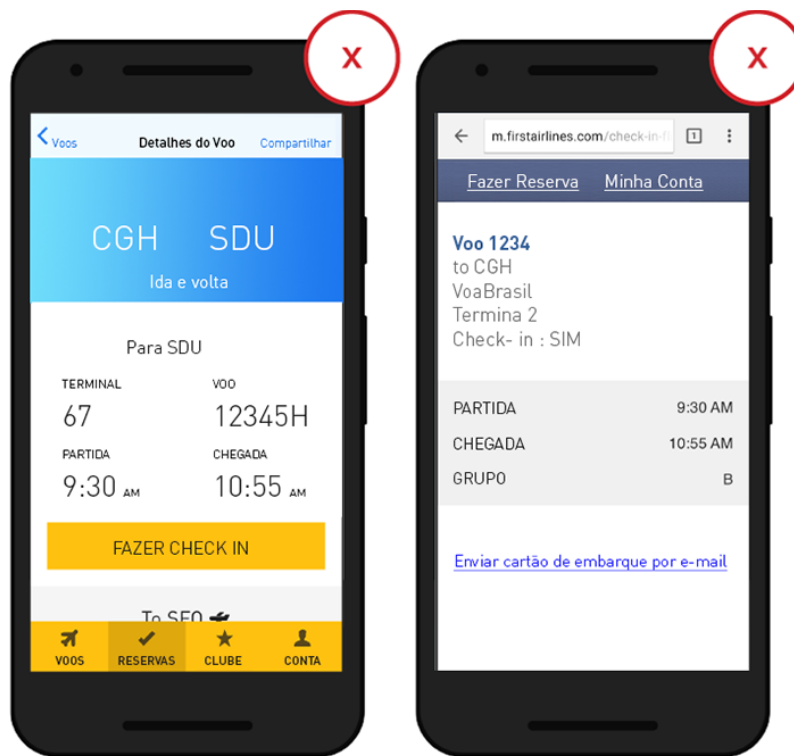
X

Voos Detalhes do Voo Compartilhar

CGH SDU

Ida e volta

Para SDU

TERMINAL
67

VOO
12345H

PARTIDA
9:30 AM

CHEGADA
10:55 AM

FAZER CHECK IN

To SFO

VOOS RESERVAS CLUBE CONTA

X

m.firstairlines.com/check-in-f 1

Fazer Reserva Minha Conta

Voo 1234
to CGH
VoaBrasil
Termina 2
Check- in : SIM

| PARTIDA | 9:30 AM |
|---|---|
| CHEGADA | 10:55 AM |
| GRUPO | B |

Enviar cartão de embarque por e-mail